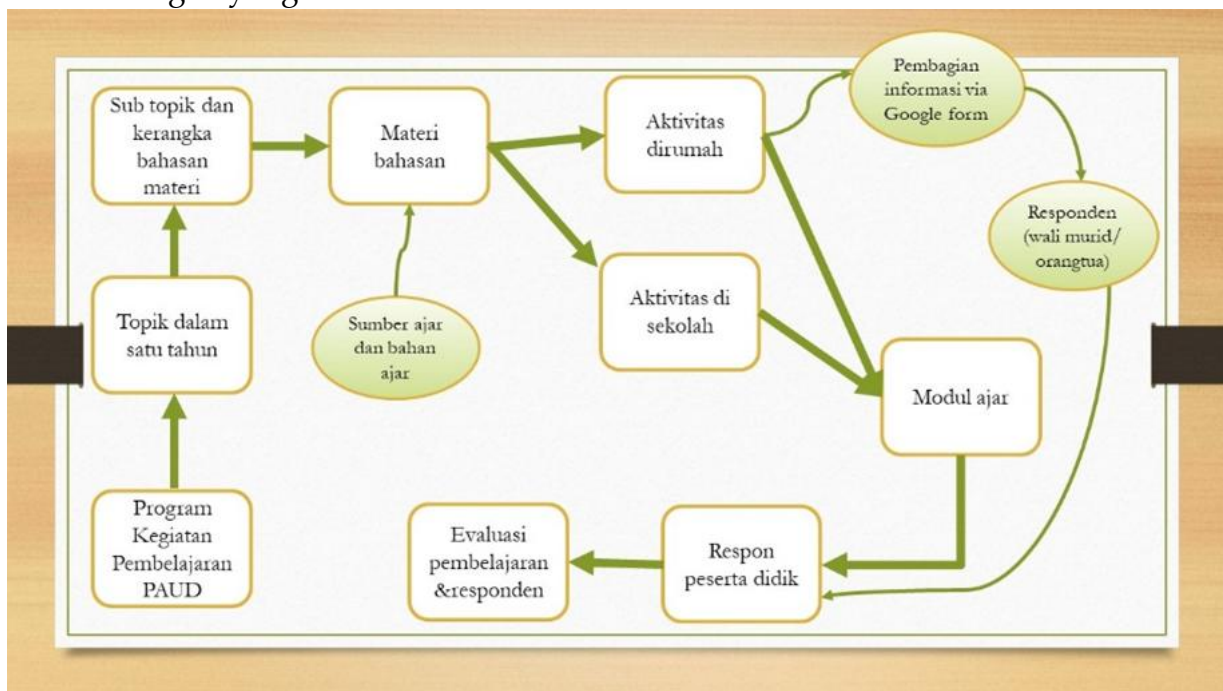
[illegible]

Sub topik dan kerangka bahasan materi

Materi bahasan

Aktivitas dirumah

Pembagian informasi via Google form

Responden (wali murid/ orangtua)

Aktivitas di sekolah

Topik dalam satu tahun

Sumber ajar dan bahan ajar

Modul ajar

Program Kegiatan Pembelajaran PAUD

Evaluasi pembelajaran &responden

Respon peserta didik